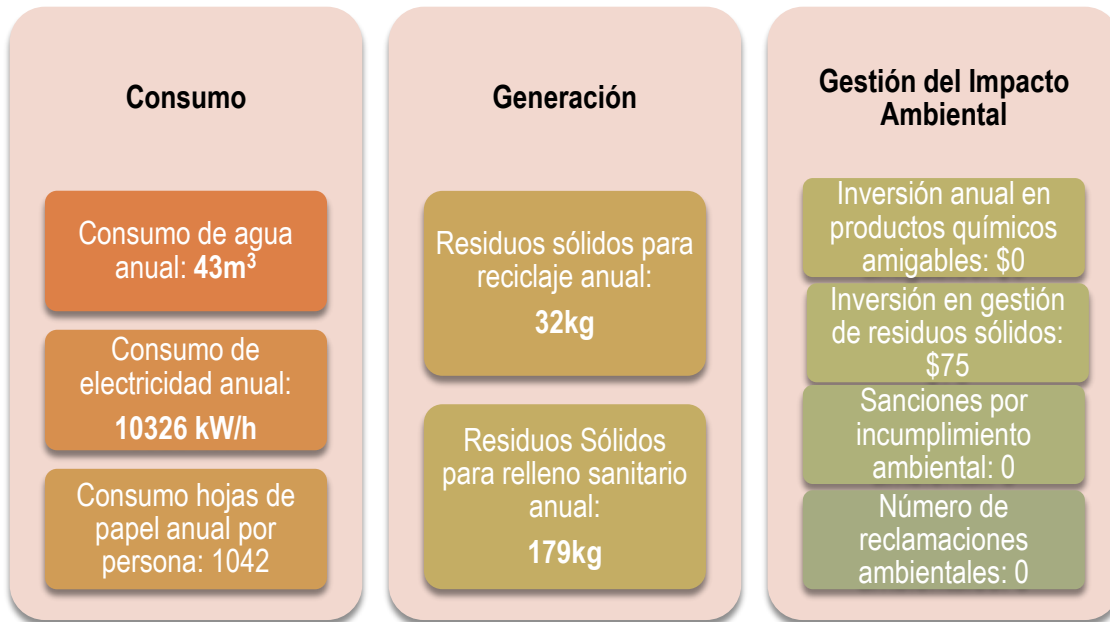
Consumo

Consumo de agua anual: **43m$^3$**

Consumo de electricidad anual:

**10326 kW/h**

Consumo hojas de papel anual por persona: 1042

Generación

Residuos sólidos para reciclaje anual:

**32kg**

Residuos Sólidos para relleno sanitario anual:

**179kg**

Gestión del Impacto Ambiental

Inversión anual en productos químicos amigables: $0

Inversión en gestión de residuos sólidos: $75

Sanciones por incumplimiento ambiental: 0

Número de reclamaciones ambientales: 0